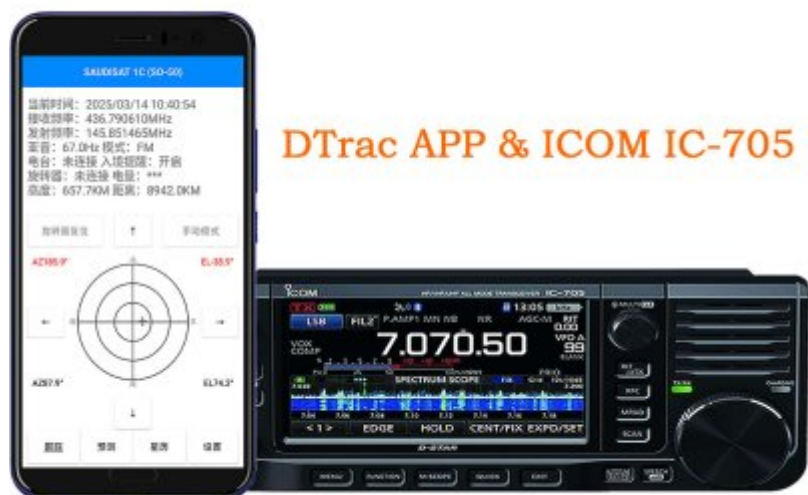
SAUDISAT 1C (SO-50)

当前时间：2025/03/14 10:40:54
接收频率：436.790610MHz
发射频率：145.851465MHz
亚音：67.0Hz 模式：FM
电台：未连接 入境提醒：开启
旋转器：未连接 电量：***
高度：657.7KM 距离：8942.0KM

旋转器复位
↑
手动模式

AZ185.9°
EL-55.5°

←
→

AZ87.9°
EL74.3°

↓

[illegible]
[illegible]
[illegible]
设置

DTrac APP & ICOM IC-705

ICOM
IC-705
TX
LSB
FIL2
P.AMP1
NB
NR
AGC-M
13:05
RIT 0.00
VOX
COMP
7.070.50
VFO A
99
SPECTRUM SCOPE
FIX
< 1 >
EDGE
HOLD
CENT/FIX
EXPD/SET
D-STAR
MENU
FUNCTION
M.SCOPE
QUICK
EXIT
MPAD
SCAN